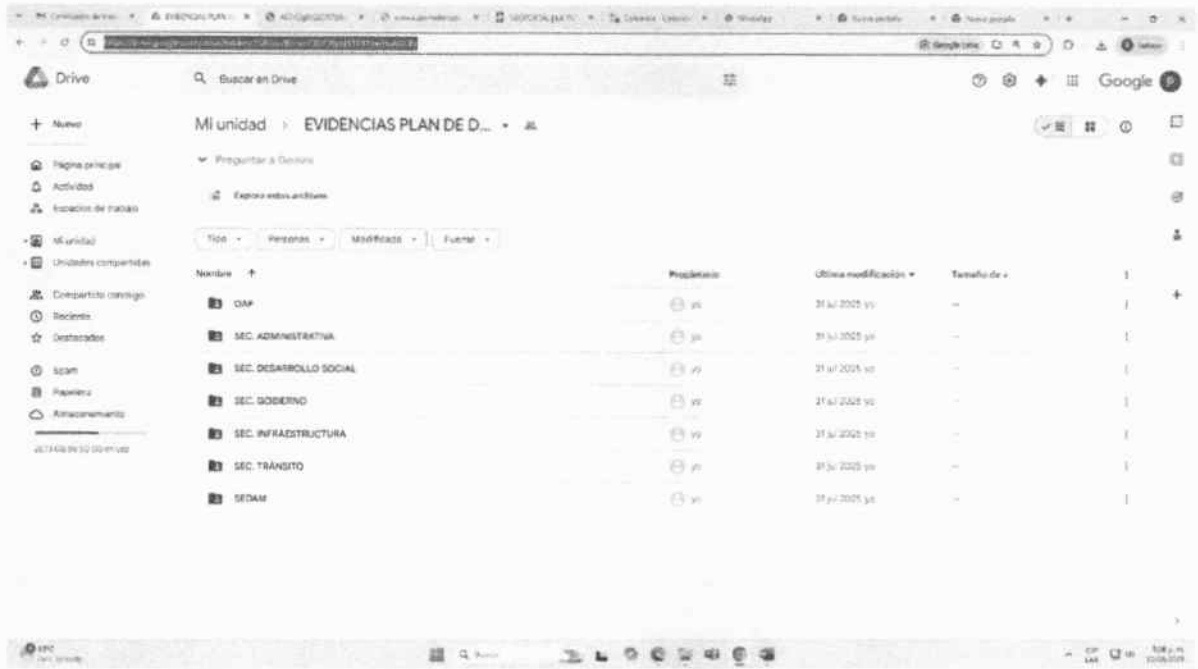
Drive

Buscar en Drive

Google

+ Nuevo

Página principal
Actividad
Espacios de trabajo

Mi unidad
Unidades compartidas

Compartido conmigo
Reciente
Destacados

Spam
Papelera
Almacenamiento

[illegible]

Mi unidad > EVIDENCIAS PLAN DE D...

Preguntar a Gemini

Explora estos archivos

Tipo | Personas | Modificado | Fuente

| Nombre ↑ | Propietario | Última modificación | Tamaño de |
|---|---|---|---|
| OAP | yo | 31 jul 2025 yo | — |
| SEC. ADMINISTRATIVA | yo | 31 jul 2025 yo | — |
| SEC. DESARROLLO SOCIAL | yo | 31 jul 2025 yo | — |
| SEC. GOBIERNO | yo | 31 jul 2025 yo | — |
| SEC. INFRAESTRUCTURA | yo | 31 jul 2025 yo | — |
| SEC. TRÁNSITO | yo | 31 jul 2025 yo | — |
| SEDAM | yo | 31 jul 2025 yo | — |